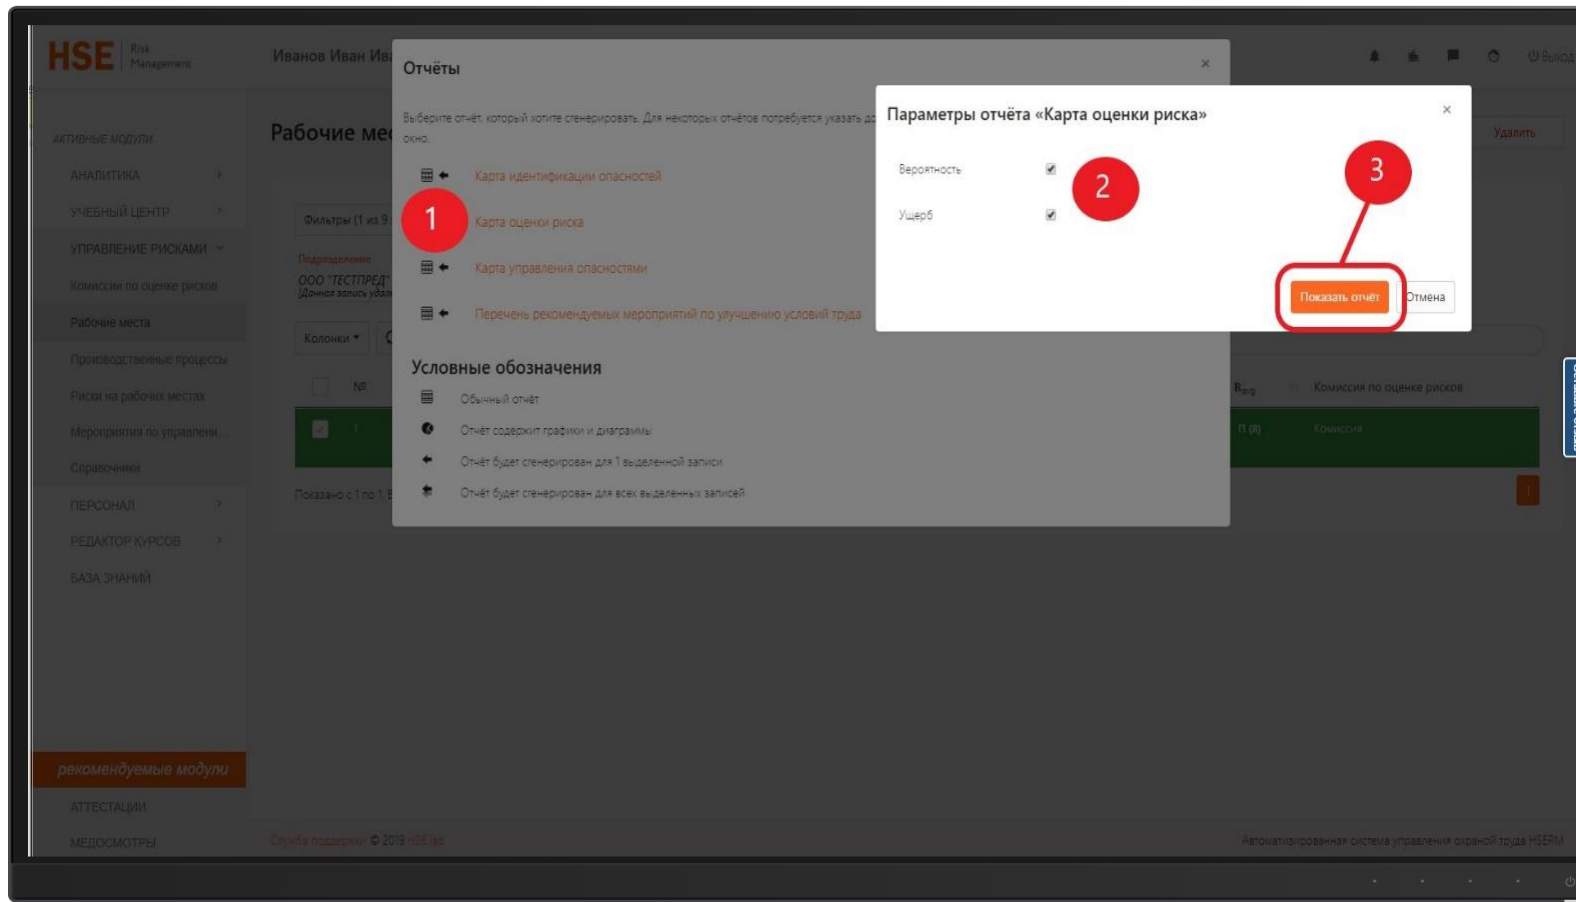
HSE Risk Management

Иванов Иван Ив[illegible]

Выход

АКТИВНЫЕ МОДУЛИ
АНАЛИТИКА
УЧЕБНЫЙ ЦЕНТР
УПРАВЛЕНИЕ РИСКАМИ
Комиссии по оценке рисков
Рабочие места
Производственные процессы
Риски на рабочих местах
Мероприятия по управлени...
Справочники
ПЕРСОНАЛ
РЕДАКТОР КУРСОВ
БАЗА ЗНАНИЙ

рекомендуемые модули
АТТЕСТАЦИИ
МЕДОСМОТРЫ

Рабочие ме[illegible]

Фильтры (1 из 9
Подразделение
ООО "ТЕСТПРЕД"
Колонки
№
1
Показано с 1 по 1

Удалить
$R_{avg}$
Комиссия по оценке рисков
П (8)
Комиссия
1

Отчёты
×
Выберите отчёт, который хотите сгенерировать. Для некоторых отчётов потребуется указать д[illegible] окно.
Карта идентификации опасностей
1
Карта оценки риска
Карта управления опасностями
Перечень рекомендуемых мероприятий по улучшению условий труда

Условные обозначения
Обычный отчёт
Отчёт содержит графики и диаграммы
Отчёт будет сгенерирован для 1 выделенной записи
Отчёт будет сгенерирован для всех выделенных записей

Параметры отчёта «Карта оценки риска»
×
Вероятность
Ущерб
2
3
Показать отчёт
Отмена

Служба поддержки © 2019 HSE lab
Автоматизированная система управления охраной труда HSERM